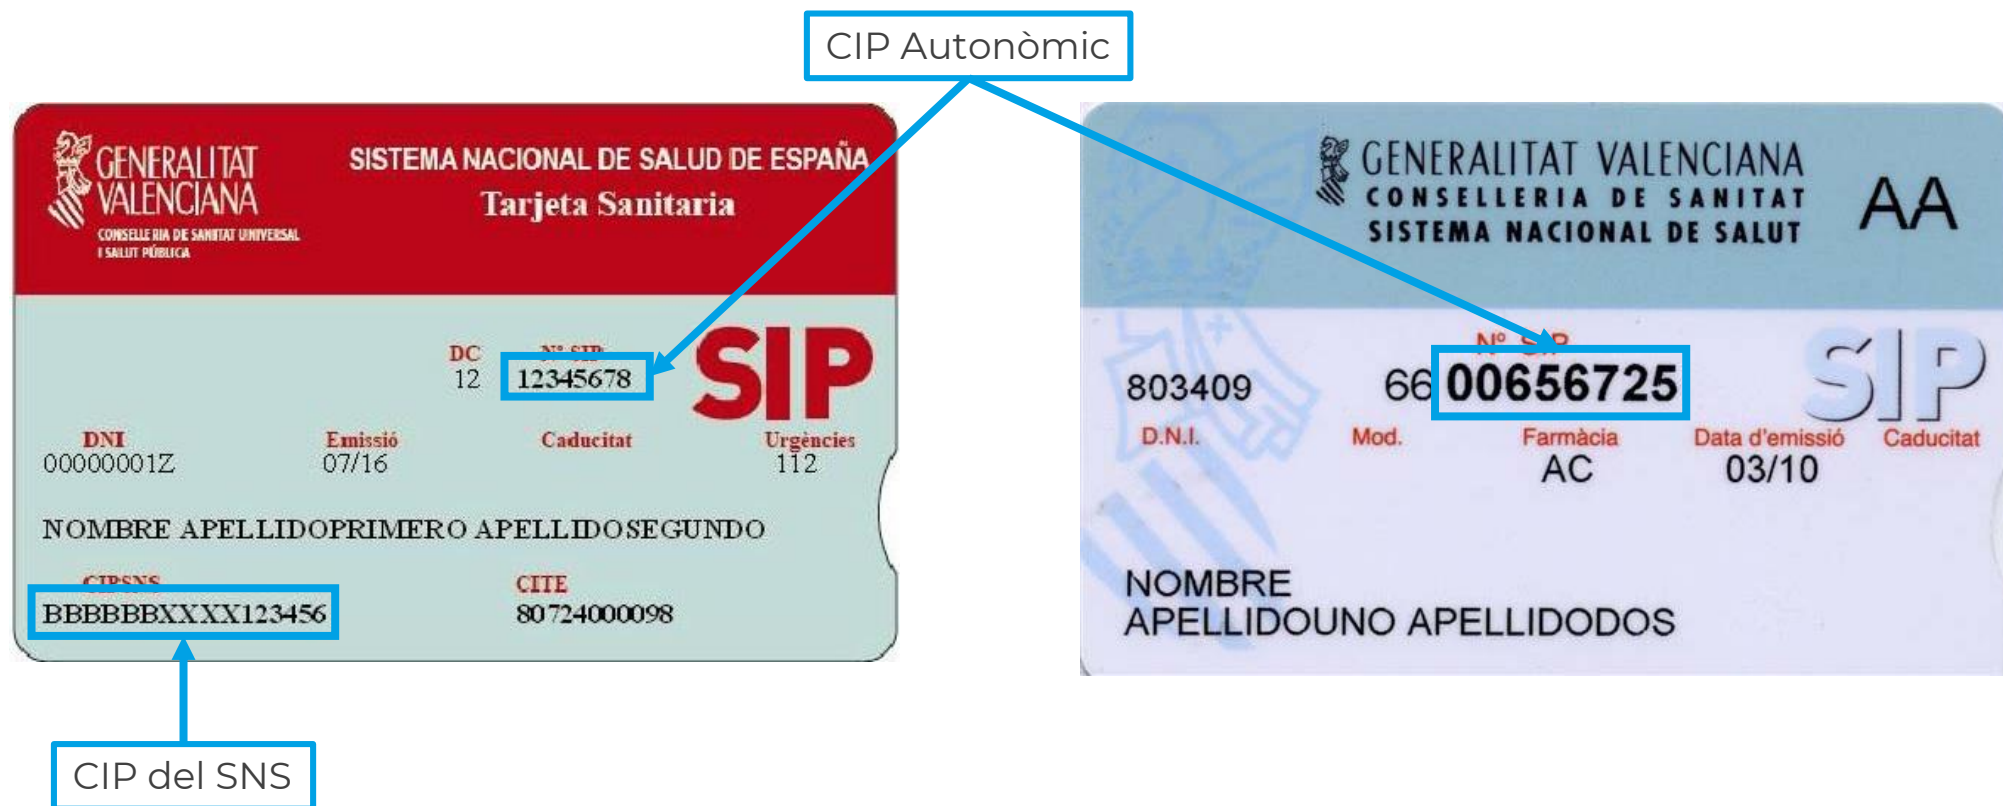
CIP Autonòmic

GENERALITAT VALENCIANA
CONSELLERIA DE SANITAT UNIVERSAL I SALUT PÚBLICA

SISTEMA NACIONAL DE SALUD DE ESPAÑA
Tarjeta Sanitaria

DC
12

Nº SIP
12345678

SIP

DNI
00000001Z

Emissió
07/16

Caducitat

Urgències
112

NOMBRE APELLIDOPRIMERO APELLIDOSEGUNDO

CIPSNS
BBBBBBXXXX123456

CITE
80724000098

CIP del SNS

GENERALITAT VALENCIANA
CONSELLERIA DE SANITAT
SISTEMA NACIONAL DE SALUT

AA

Nº SIP

803409

66 00656725

SIP

D.N.I.

Mod.

Farmàcia
AC

Data d'emissió
03/10

Caducitat

NOMBRE
APELLIDOUNO APELLIDODOS